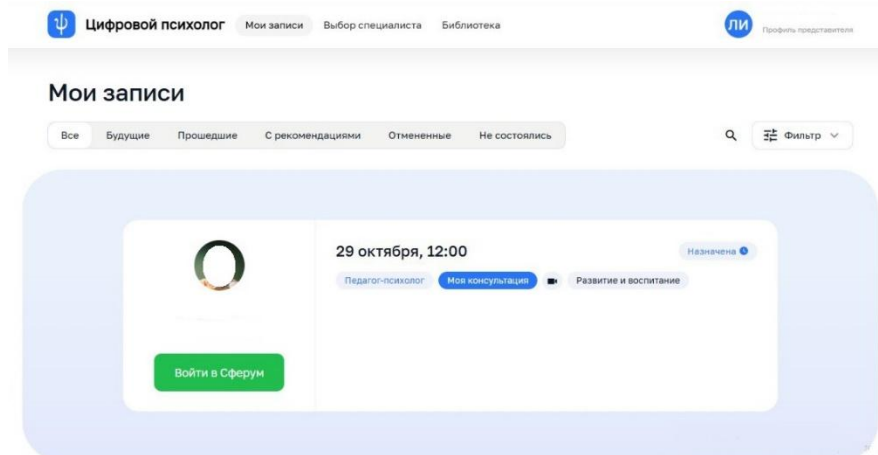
Цифровой психолог Мои записи Выбор специалиста Библиотека

ЛИ Профиль представителя

Мои записи

Все Будущие Прошедшие С рекомендациями Отмененные Не состоялись

Фильтр

29 октября, 12:00

Назначена

Педагог-психолог Моя консультация Развитие и воспитание

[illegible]

Войти в Сферум